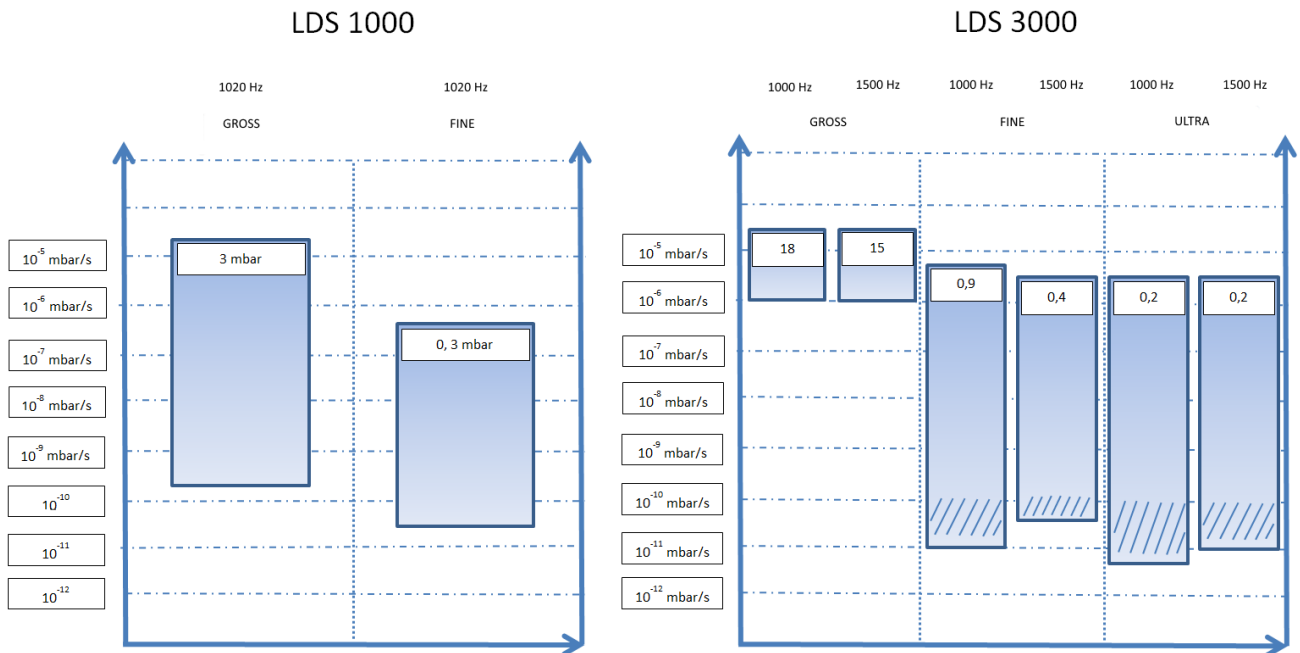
LDS 1000

1020 Hz
GROSS

1020 Hz
FINE

$10^{-5}$ mbar/s
$10^{-6}$ mbar/s
$10^{-7}$ mbar/s
$10^{-8}$ mbar/s
$10^{-9}$ mbar/s
$10^{-10}$
$10^{-11}$
$10^{-12}$

3 mbar

0, 3 mbar

LDS 3000

1000 Hz
1500 Hz
GROSS

1000 Hz
1500 Hz
FINE

1000 Hz
1500 Hz
ULTRA

$10^{-5}$ mbar/s
$10^{-6}$ mbar/s
$10^{-7}$ mbar/s
$10^{-8}$ mbar/s
$10^{-9}$ mbar/s
$10^{-10}$ mbar/s
$10^{-11}$ mbar/s
$10^{-12}$ mbar/s

18
15
0,9
0,4
0,2
0,2